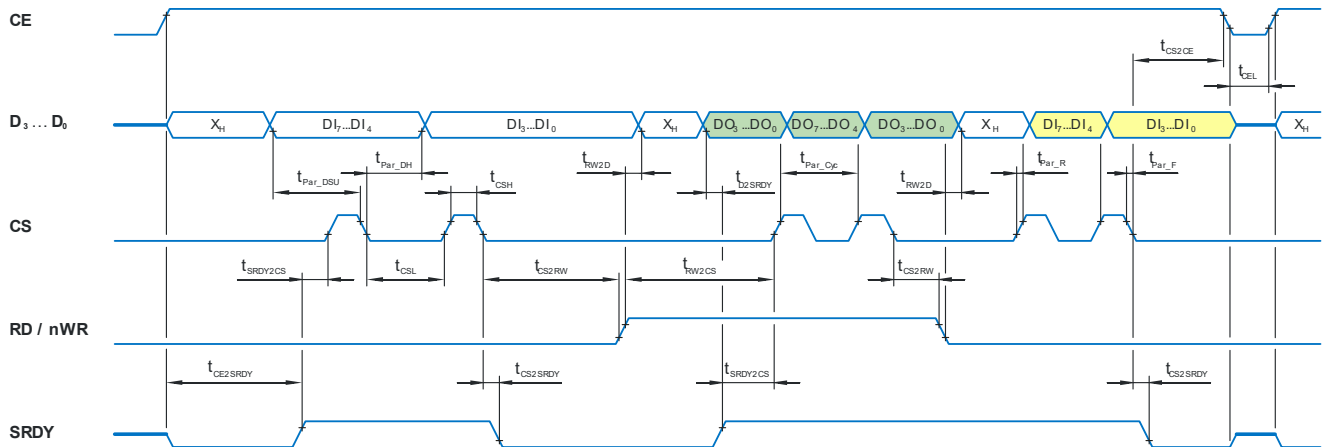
CE

$t_{CS2CE}$

$t_{CEL}$

$D_3 \dots D_0$

$X_H$ $DI_7 \dots DI_4$ $DI_3 \dots DI_0$ $X_H$ $DO_3 \dots DO_0$ $DO_7 \dots DO_4$ $DO_3 \dots DO_0$ $X_H$ $DI_7 \dots DI_4$ $DI_3 \dots DI_0$ $X_H$

$t_{Par\_DH}$ $t_{Par\_DSU}$ $t_{CSH}$ $t_{RW2D}$ $t_{D2SRDY}$ $t_{Par\_Cyc}$ $t_{RW2D}$ $t_{Par\_R}$ $t_{Par\_F}$

CS

$t_{SRDY2CS}$ $t_{CSL}$ $t_{CS2RW}$ $t_{RW2CS}$ $t_{CS2RW}$

RD / nWR

$t_{CE2SRDY}$ $t_{CS2SRDY}$ $t_{SRDY2CS}$ $t_{CS2SRDY}$

SRDY